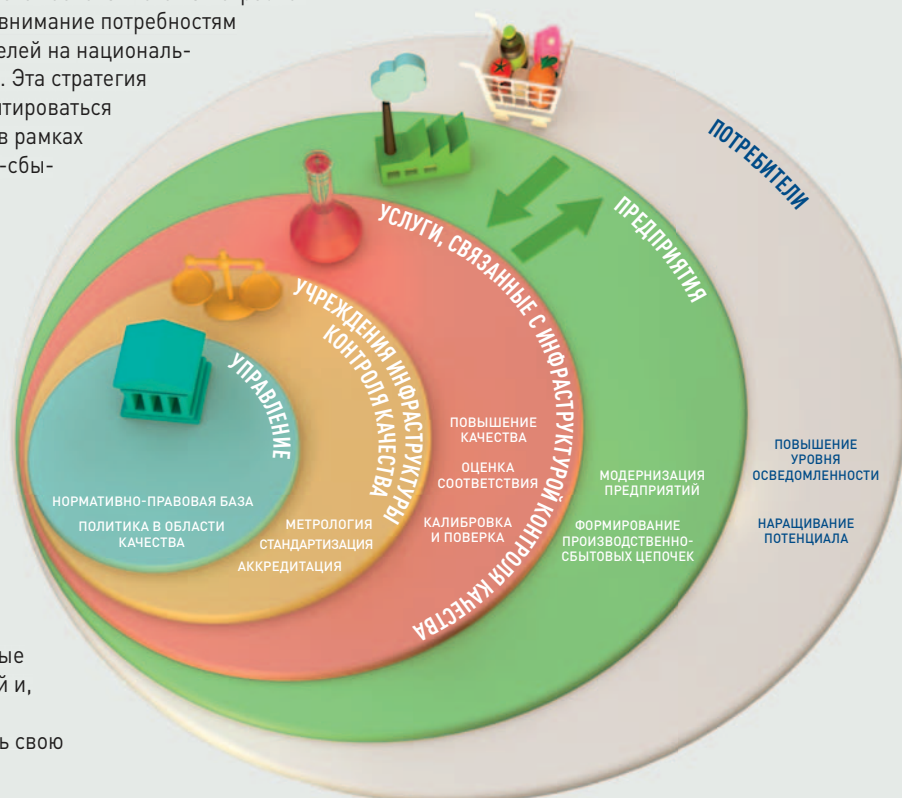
внимание потребностям елей на националь- . Эта стратегия тироваться в рамках -сбы-

ые й и, ь свою

ПОТРЕБИТЕЛИ

ПРЕДПРИЯТИЯ

УСЛУГИ, СВЯЗАННЫЕ С ИНФРАСТРУКТУРОЙ КОНТРОЛЯ КАЧЕСТВА

УЧРЕЖДЕНИЯ ИНФРАСТРУКТУРЫ КОНТРОЛЯ КАЧЕСТВА

УПРАВЛЕНИЕ

НОРМАТИВНО-ПРАВОВАЯ БАЗА

ПОЛИТИКА В ОБЛАСТИ КАЧЕСТВА

МЕТРОЛОГИЯ

СТАНДАРТИЗАЦИЯ

АККРЕДИТАЦИЯ

ПОВЫШЕНИЕ КАЧЕСТВА

ОЦЕНКА СООТВЕТСТВИЯ

КАЛИБРОВКА И ПОВЕРКА

МОДЕРНИЗАЦИЯ ПРЕДПРИЯТИЙ

ФОРМИРОВАНИЕ ПРОИЗВОДСТВЕННО-СБЫТОВЫХ ЦЕПОЧЕК

ПОВЫШЕНИЕ УРОВНЯ ОСВЕДОМЛЕННОСТИ

НАРАЩИВАНИЕ ПОТЕНЦИАЛА